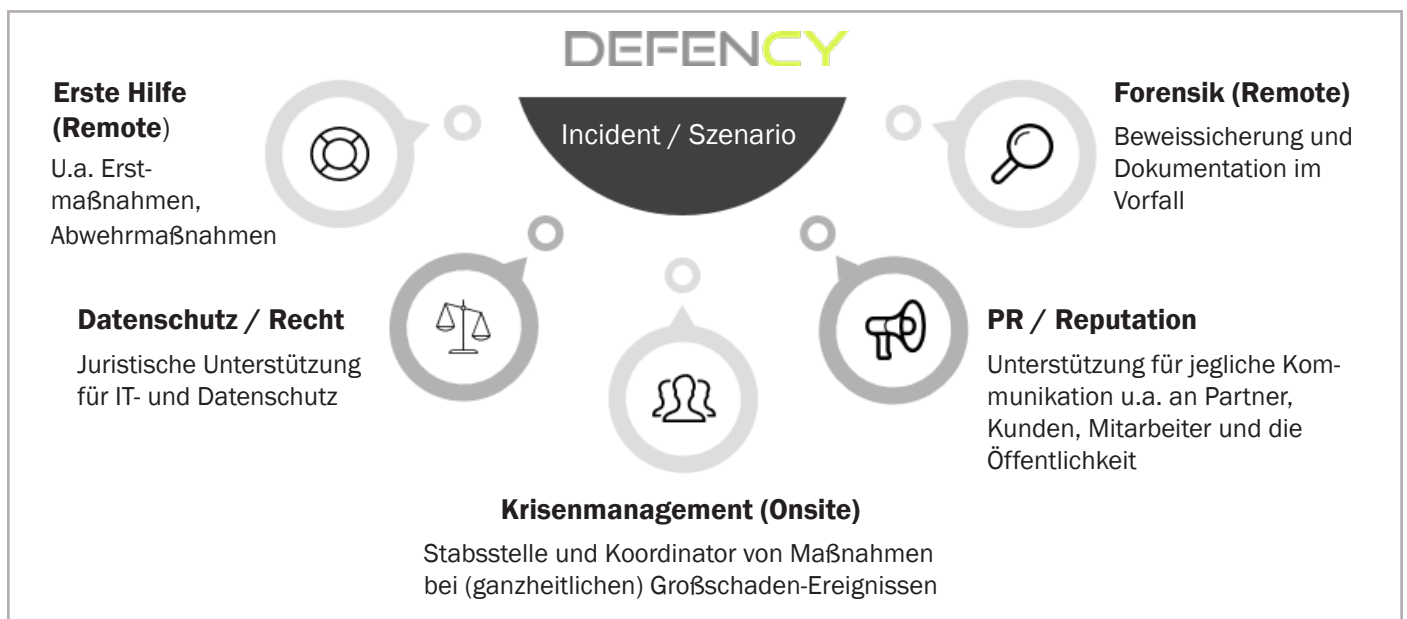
DEFENCY

Incident / Szenario

Erste Hilfe (Remote)

U.a. Erstmaßnahmen, Abwehrmaßnahmen

Forensik (Remote)

Beweissicherung und Dokumentation im Vorfall

Datenschutz / Recht

Juristische Unterstützung für IT- und Datenschutz

PR / Reputation

Unterstützung für jegliche Kommunikation u.a. an Partner, Kunden, Mitarbeiter und die Öffentlichkeit

Krisenmanagement (Onsite)

Stabsstelle und Koordinator von Maßnahmen bei (ganzheitlichen) Großschaden-Ereignissen